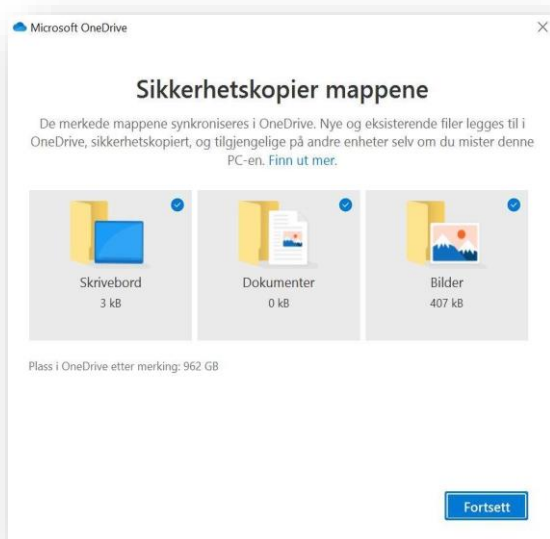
Microsoft OneDrive

×

Sikkerhetskopier mappene

De merkede mappene synkroniseres i OneDrive. Nye og eksisterende filer legges til i OneDrive, sikkerhetskopiert, og tilgjengelige på andre enheter selv om du mister denne PC-en. Finn ut mer.

Skrivebord
3 kB

Dokumenter
0 kB

Bilder
407 kB

Plass i OneDrive etter merking: 962 GB

Fortsett